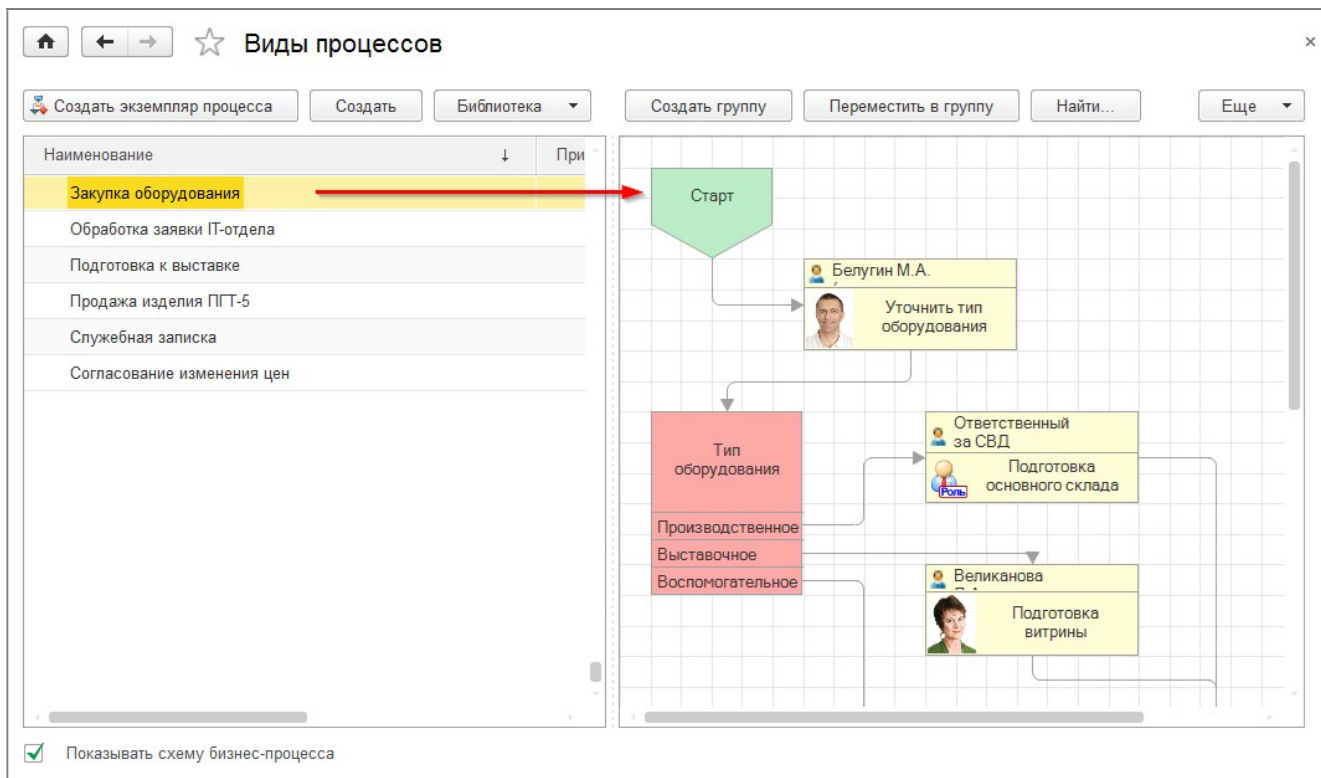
Виды процессов

×

Создать экземпляр процесса | Создать | Библиотека ▾ | Создать группу | Переместить в группу | Найти... | Еще ▾

| Наименование ↓ | При |
|---|---|
| Закупка оборудования | |
| Обработка заявки IT-отдела | |
| Подготовка к выставке | |
| Продажа изделия ПГТ-5 | |
| Служебная записка | |
| Согласование изменения цен | |

Старт

Белугин М.А.

Уточнить тип оборудования

Тип оборудования

Производственное

Выставочное

Воспомогательное

Ответственный за СВД

Роль

Подготовка основного склада

Великанова

Подготовка витрины

Показывать схему бизнес-процесса